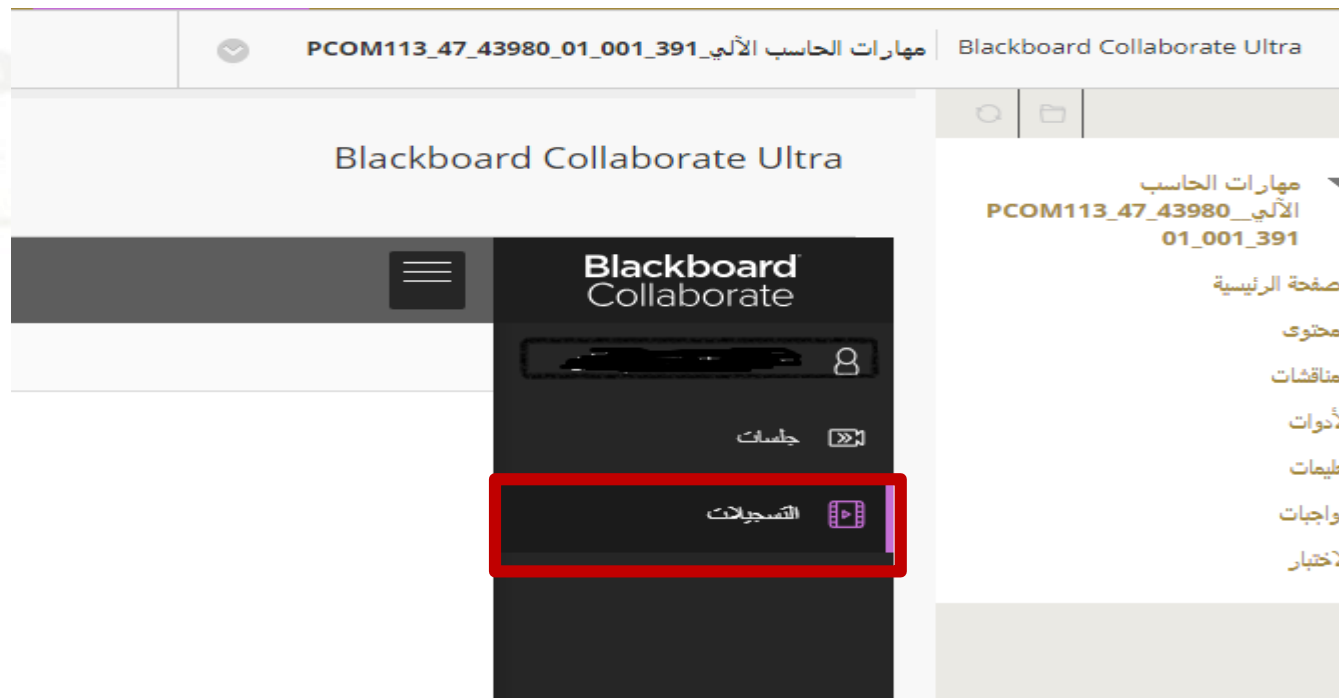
Blackboard Collaborate Ultra | مهارات الحاسب الآلي_PCOM113_47_43980_01_001_391

Blackboard Collaborate Ultra

مهارات الحاسب الآلي__PCOM113_47_43980 01_001_391
صفحة الرئيسية
محتوى
مناقشات
الأدوات
طيمات
واجبات
لاختبار

Blackboard Collaborate

جلسات
التسجيلات